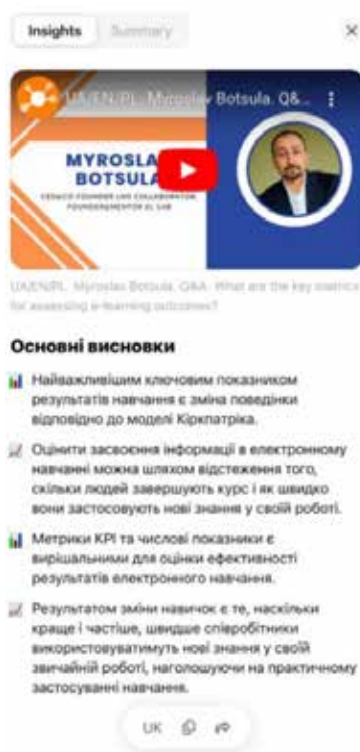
Insights Summary ×

UA/EN/PL. Myroslav Botsula. Q&...

MYROSLA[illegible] BOTSUL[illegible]

CEO&CO-FOUNDER LMS COLLABORATOR FOUNDER&MENTOR EL CUB

UA/EN/PL. Myroslav Botsula. Q&A. What are the key metrics for assessing e-learning outcomes?

Основні висновки

Найважливішим ключовим показником результатів навчання є зміна поведінки відповідно до моделі Кіркпатріка.

Оцінити засвоєння інформації в електронному навчанні можна шляхом відстеження того, скільки людей завершують курс і як швидко вони застосовують нові знання у своїй роботі.

Метрики KPI та числові показники є вирішальними для оцінки ефективності результатів електронного навчання.

Результатом зміни навичок є те, наскільки краще і частіше, швидше співробітники використовуватимуть нові знання у своїй звичайній роботі, наголошуючи на практичному застосуванні навчання.

UK